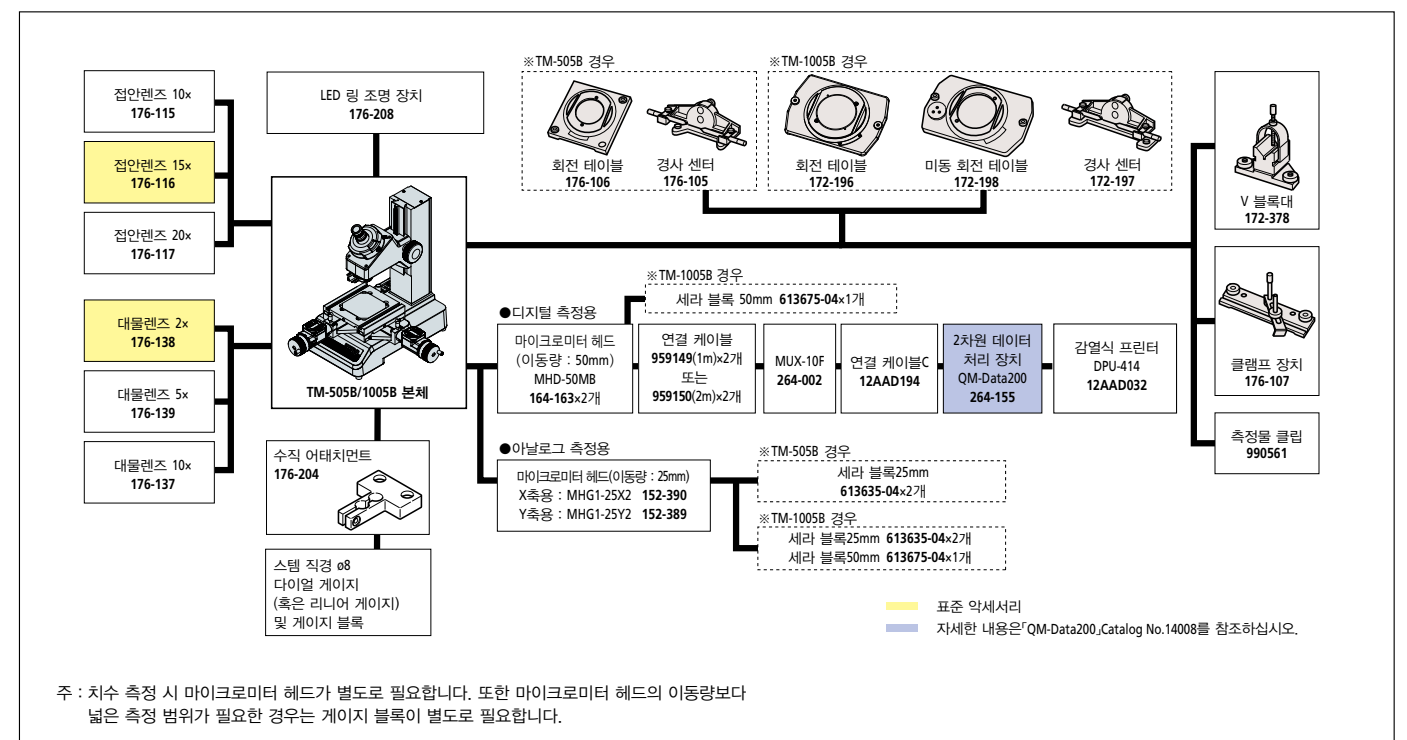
접안렌즈 10×
176-115

접안렌즈 15×
176-116

접안렌즈 20×
176-117

대물렌즈 2×
176-138

대물렌즈 5×
176-139

대물렌즈 10×
176-137

LED 링 조명 장치
176-208

TM-505B/1005B 본체

수직 어태치먼트
176-204

스템 직경 ø8
다이얼 게이지
(혹은 리니어 게이지)
및 게이지 블록

※TM-505B 경우

회전 테이블
176-106

경사 센터
176-105

※TM-1005B 경우

회전 테이블
172-196

미동 회전 테이블
172-198

경사 센터
172-197

V 블록대
172-378

클램프 장치
176-107

측정물 클립
990561

●디지털 측정용

※TM-1005B 경우
세라 블록 50mm 613675-04×1개

마이크로미터 헤드
(이동량 : 50mm)
MHD-50MB
164-163×2개

연결 케이블
959149(1m)×2개
또는
959150(2m)×2개

MUX-10F
264-002

연결 케이블C
12AAD194

2차원 데이터
처리 장치
QM-Data200
264-155

감열식 프린터
DPU-414
12AAD032

●아날로그 측정용

마이크로미터 헤드(이동량 : 25mm)
X축용 : MHG1-25X2 152-390
Y축용 : MHG1-25Y2 152-389

※TM-505B 경우
세라 블록25mm
613635-04×2개

※TM-1005B 경우
세라 블록25mm 613635-04×2개
세라 블록50mm 613675-04×1개

표준 악세서리
자세한 내용은「QM-Data200」Catalog No.14008를 참조하십시오.

주 : 치수 측정 시 마이크로미터 헤드가 별도로 필요합니다. 또한 마이크로미터 헤드의 이동량보다 넓은 측정 범위가 필요한 경우는 게이지 블록이 별도로 필요합니다.